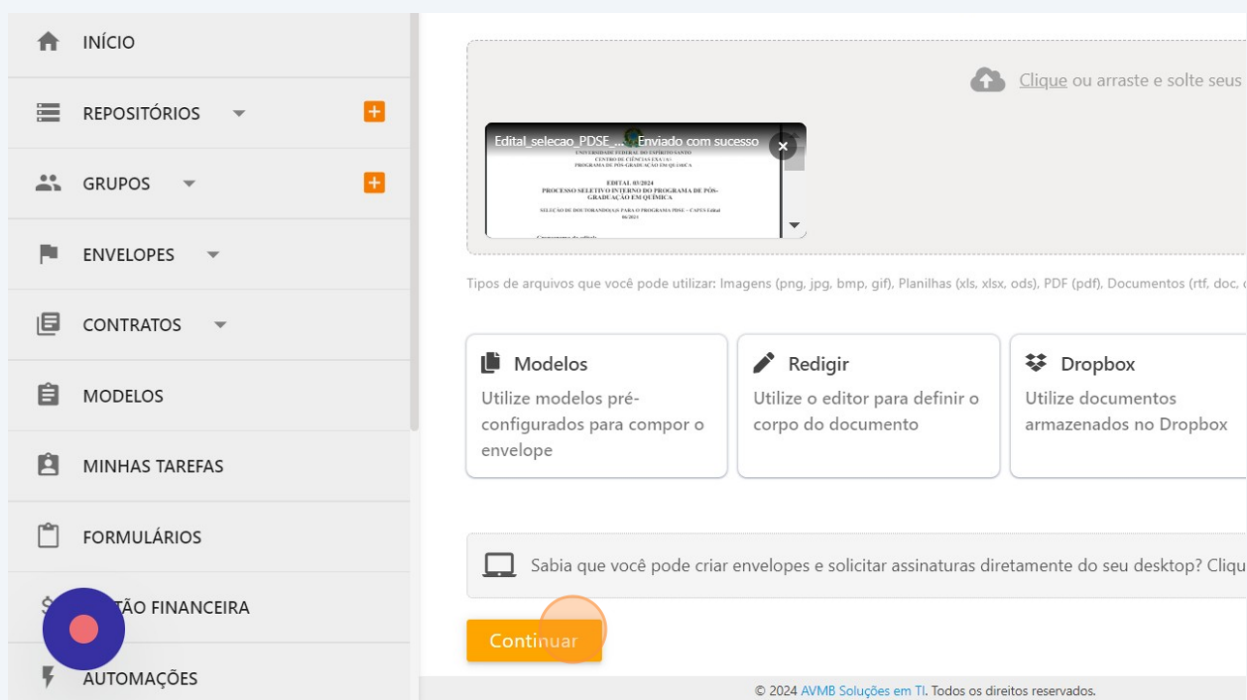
INÍCIO

REPOSITÓRIOS

GRUPOS

ENVELOPES

CONTRATOS

MODELOS

MINHAS TAREFAS

FORMULÁRIOS

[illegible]TÃO FINANCEIRA

AUTOMAÇÕES

Clique ou arraste e solte seus

Edital_selecao_PDSE_... Enviado com sucesso

UNIVERSIDADE FEDERAL DO ESPÍRITO SANTO
CENTRO DE CIÊNCIAS EXATAS
PROGRAMA DE PÓS-GRADUAÇÃO EM QUÍMICA

EDITAL 03/2024
PROCESSO SELETIVO INTERNO DO PROGRAMA DE PÓS-GRADUAÇÃO EM QUÍMICA

SELEÇÃO DE DOUTORANDO(A) PARA O PROGRAMA PDSE – CAPES Edital 06/2023

Tipos de arquivos que você pode utilizar: Imagens (png, jpg, bmp, gif), Planilhas (xls, xlsx, ods), PDF (pdf), Documentos (rtf, doc,

Modelos
Utilize modelos pré-configurados para compor o envelope

Redigir
Utilize o editor para definir o corpo do documento

Dropbox
Utilize documentos armazenados no Dropbox

Sabia que você pode criar envelopes e solicitar assinaturas diretamente do seu desktop? Cliqu

Continuar

© 2024 AVMB Soluções em TI. Todos os direitos reservados.